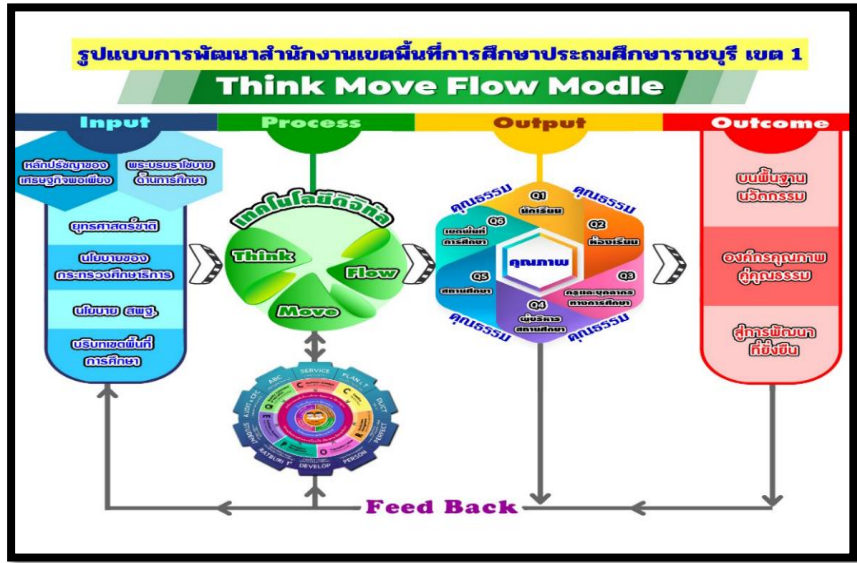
รูปแบบการพัฒนาสำนักงานเขตพื้นที่การศึกษาประถมศึกษาราชบุรี เขต 1

Think Move Flow Modle

Input

หลักปรัชญาของเศรษฐกิจพอเพียง

พระบรมราโชบายด้านการศึกษา

ยุทธศาสตร์ชาติ

นโยบายของกระทรวงศึกษาธิการ

นโยบาย สพฐ.

บริบทเขตพื้นที่การศึกษา

Process

เทคโนโลยีดิจิทัล

Think

Flow

Move

ABC

SERVICE

PLAN T

DLCT

PERSON

DEVELOP

RATBURI T

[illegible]

Output

คุณธรรม

คุณธรรม

คุณธรรม

คุณธรรม

คุณธรรม

คุณธรรม

Q1 นักเรียน

Q2 ห้องเรียน

Q3 ครูและบุคลากรทางการศึกษา

Q4 ผู้บริหารสถานศึกษา

Q5 สถานศึกษา

Q6 เขตพื้นที่การศึกษา

คุณภาพ

Outcome

บนพื้นฐานนวัตกรรม

องค์กรคุณภาพคู่คุณธรรม

สู่การพัฒนาที่ยั่งยืน

Feed Back